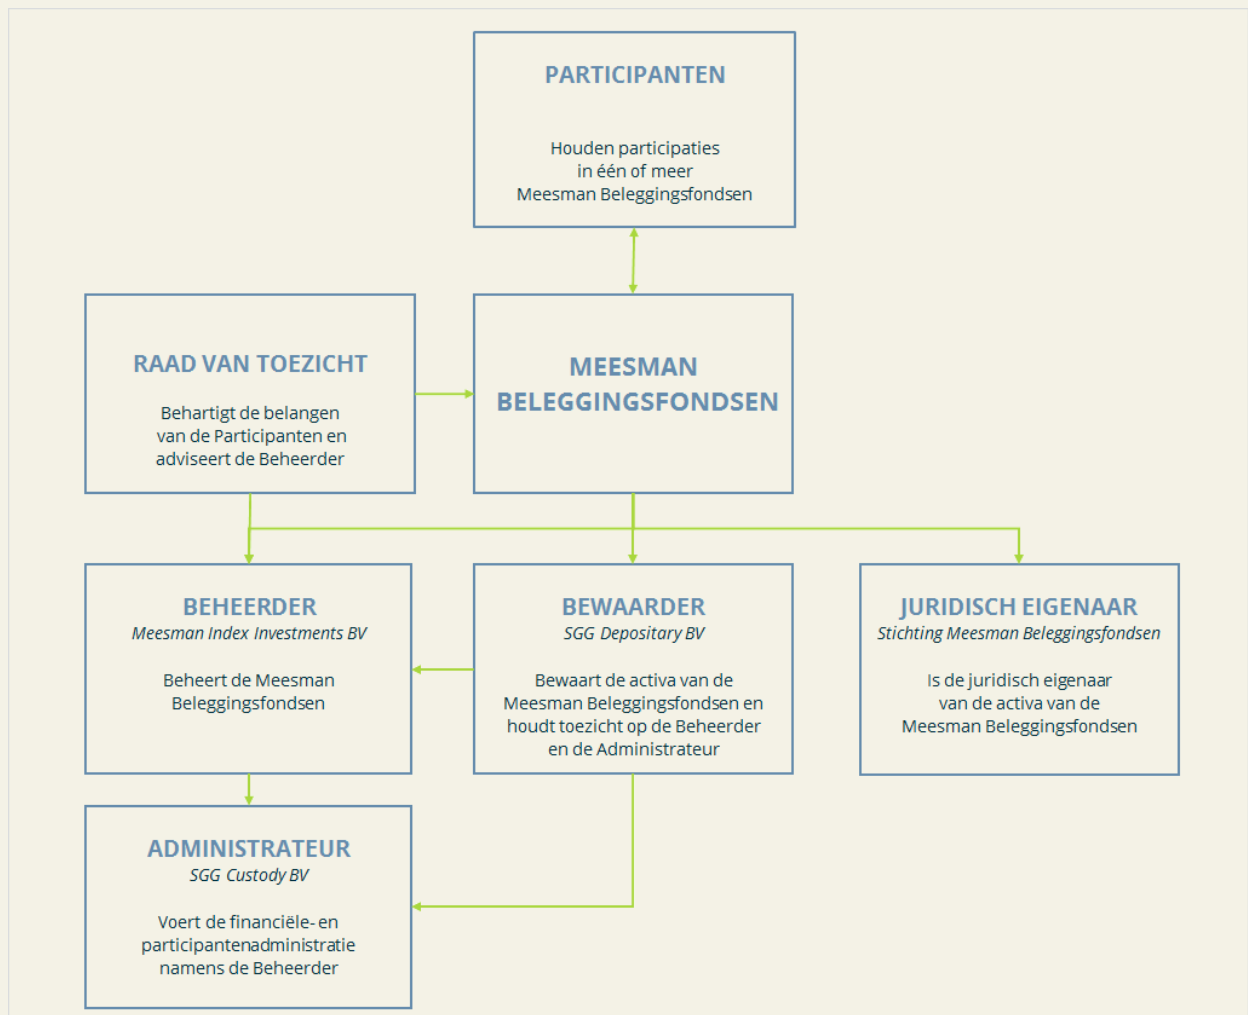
PARTICIPANTEN

Houden participaties in één of meer Meesman Beleggingsfondsen

RAAD VAN TOEZICHT

Behartigt de belangen van de Participanten en adviseert de Beheerder

MEESMAN BELEGGINGSFONDSEN

BEHEERDER
*Meesman Index Investments BV*

Beheert de Meesman Beleggingsfondsen

BEWAARDER
*SGG Depositary BV*

Bewaart de activa van de Meesman Beleggingsfondsen en houdt toezicht op de Beheerder en de Administrateur

JURIDISCH EIGENAAR
*Stichting Meesman Beleggingsfondsen*

Is de juridisch eigenaar van de activa van de Meesman Beleggingsfondsen

ADMINISTRATEUR
*SGG Custody BV*

Voert de financiële- en participantenadministratie namens de Beheerder